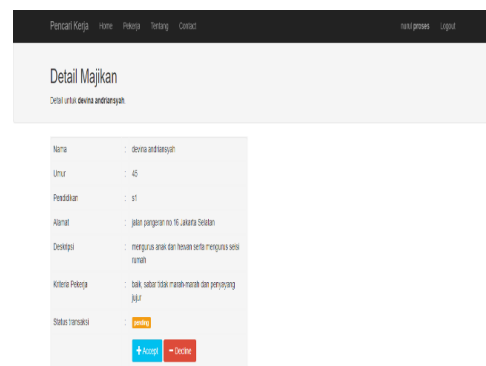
Pencari Kerja Home Pekerja Tentang Contact nurul proses Logout

Detail Majikan

Detail untuk devina andriansyah.

| | |
|---|---|
| Nama | : devina andriansyah |
| Umur | : 45 |
| Pendidikan | : s1 |
| Alamat | : jalan pangeran no 16 Jakarta Selatan |
| Deskripsi | : mengurus anak dan hewan serta mengurus seisi rumah |
| Kriteria Pekerja | : baik, sabar tidak marah-marah dan penyayang jujur |
| Status transaksi | : pending |

+ Accept − Decline